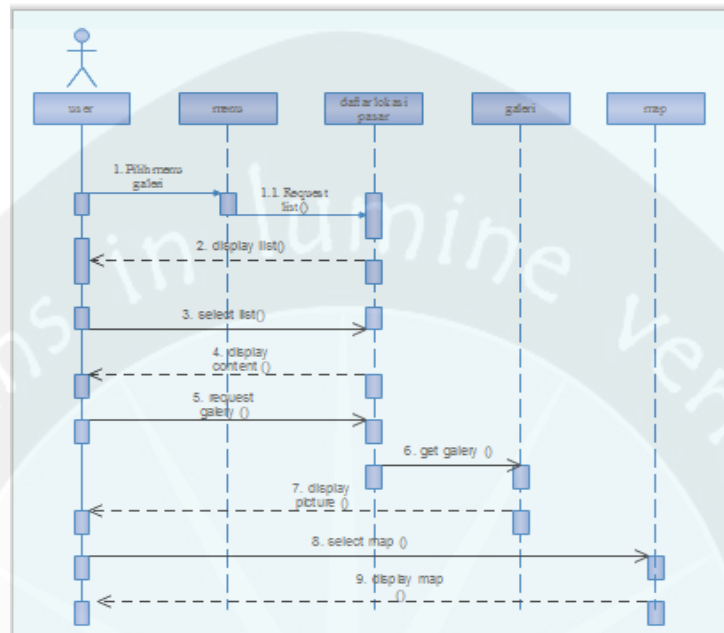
user

menu

daftar lokasi pasar

galeri

map

1. Pilih menu galeri

1.1. Request list()

2. display list()

3. select list()

4. display content ()

5. request galery ()

6. get galery ()

7. display picture ()

8. select map ()

9. display map ()

ns in lumine ver